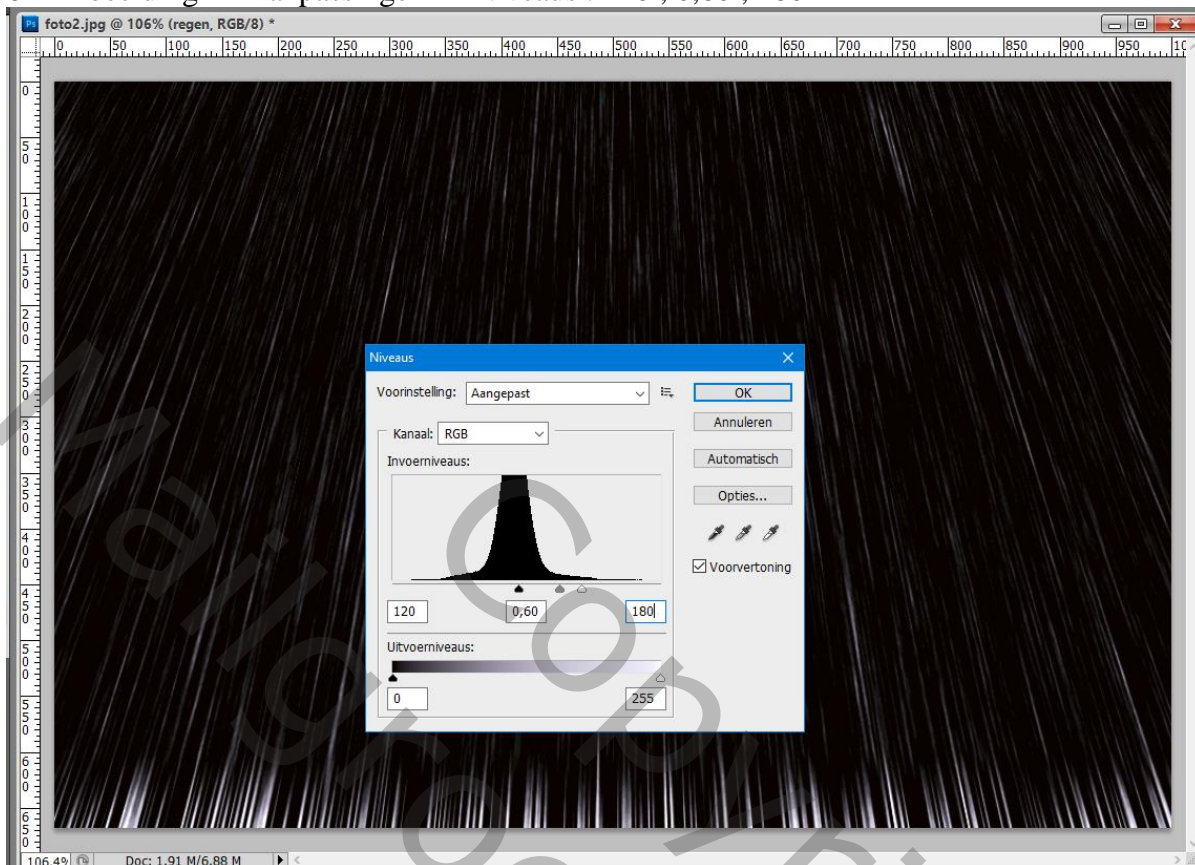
foto2.jpg @ 106% (regen, RGB/8) *

0 50 100 150 200 250 300 350 400 450 500 550 600 650 700 750 800 850 900 950 10

Niveaus

Voorinstelling: Aangepast

OK

Annuleren

Kanaal: RGB

Automatisch

Invoerniveaus:

Opties...

Voorvertoning

120

0,60

180

Uitvoerniveaus:

0

255

106,4%

Doc: 1,91 M/6,88 M